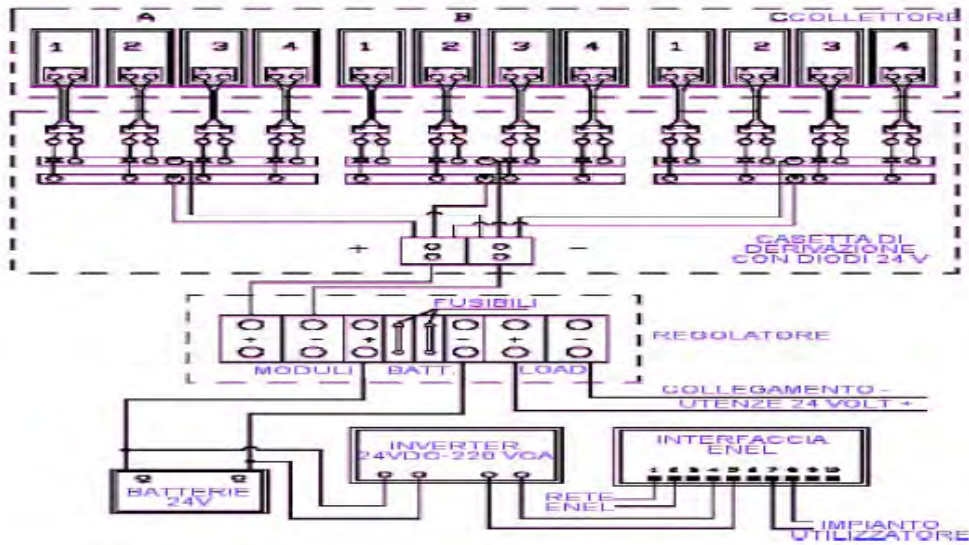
A

B

CCOLLETTORE

1 2 3 4 1 2 3 4 1 2 3 4

+

−

CASETTA DI DERIVAZIONE CON DIODI 24 V

FUSIBILI

+ − + − + −

REGOLATORE

MODULI BATT. LOAD

COLLEGAMENTO - UTENZE 24 VOLT +

INVERTER 24VDC-220 VCA

INTERFACCIA ENEL

1 2 3 4 5 6 7 8 9 10

BATTERIE 24V

RETE ENEL

IMPIANTO UTILIZZATORE